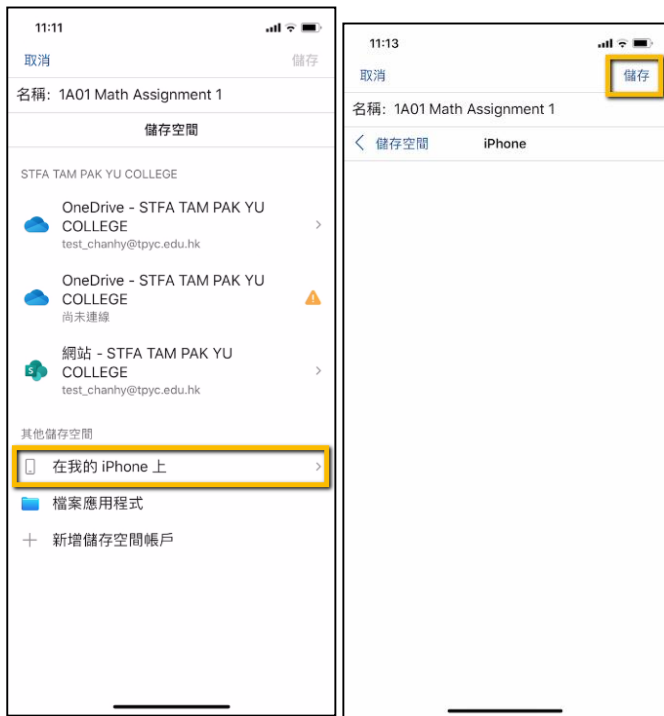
11:11

取消

儲存

名稱: 1A01 Math Assignment 1

儲存空間

STFA TAM PAK YU COLLEGE

OneDrive - STFA TAM PAK YU COLLEGE
test_chanhy@tpyc.edu.hk

OneDrive - STFA TAM PAK YU COLLEGE
尚未連線

網站 - STFA TAM PAK YU COLLEGE
test_chanhy@tpyc.edu.hk

其他儲存空間

在我的 iPhone 上

檔案應用程式

新增儲存空間帳戶

11:13

取消

儲存

名稱: 1A01 Math Assignment 1

儲存空間

iPhone